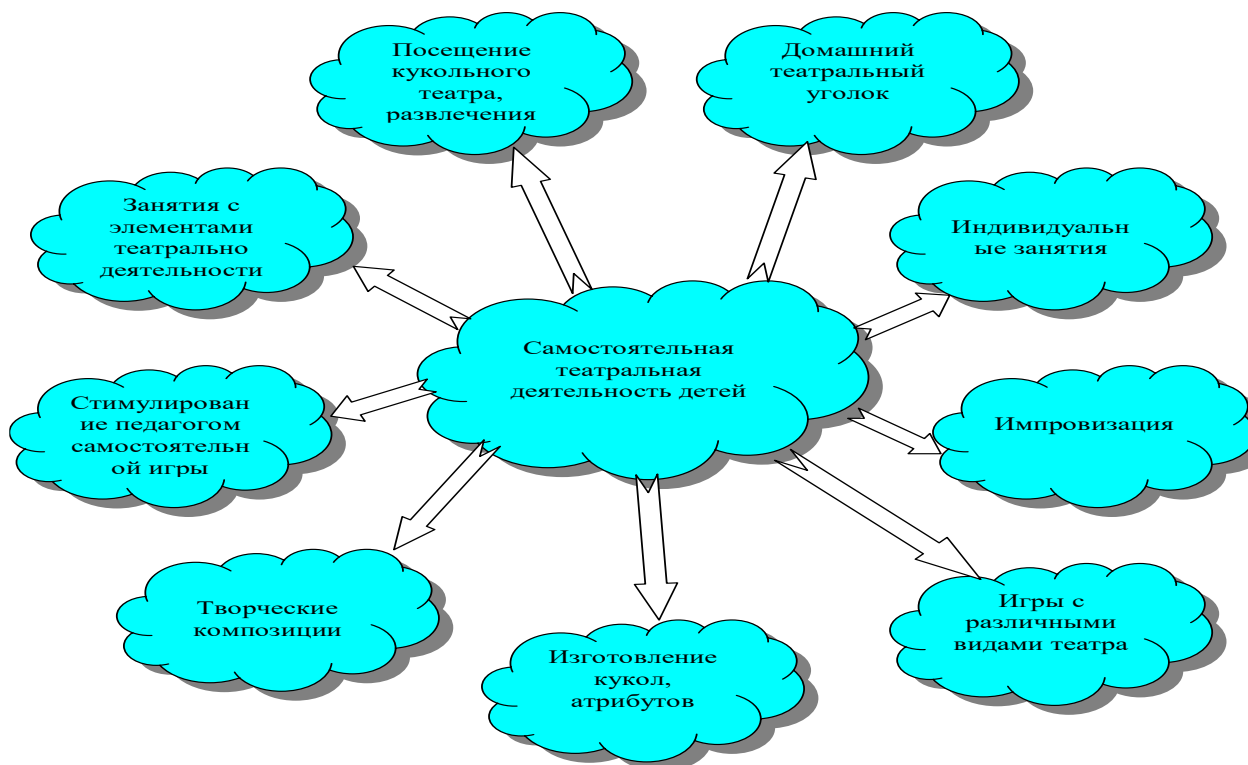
Посещение кукольного театра, развлечения

Домашний театральный уголок

Занятия с элементами театрально деятельности

Индивидуальн ые занятия

Самостоятельная театральная деятельность детей

Стимулирован ие педагогом самостоятельн ой игры

Импровизация

Творческие композиции

Изготовление кукол, атрибутов

Игры с различными видами театра